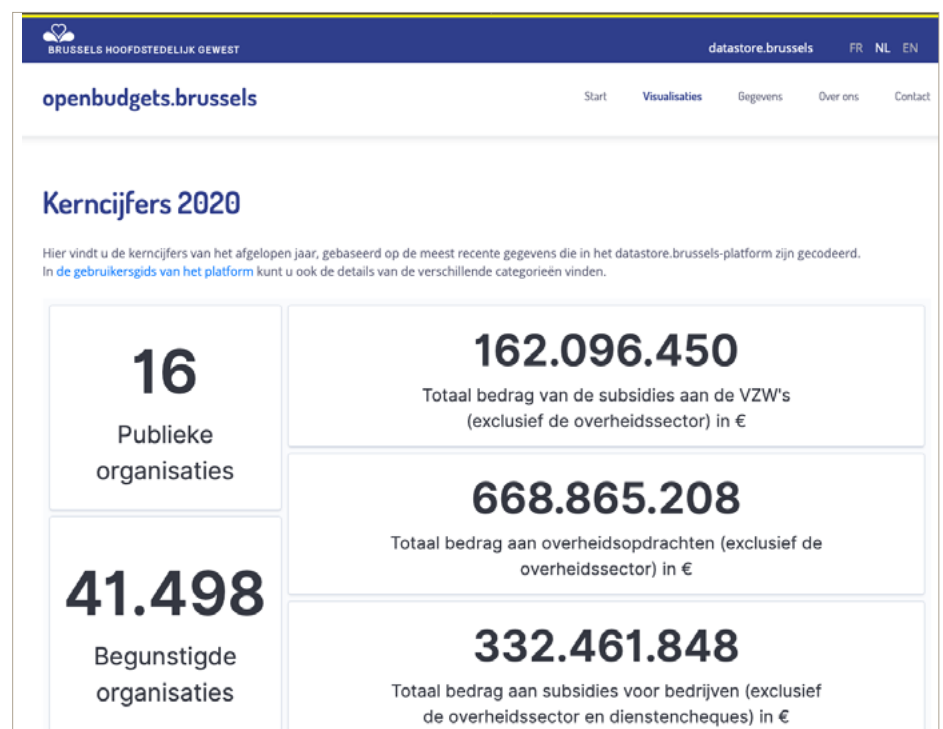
BRUSSELS HOOFDSTEDELIJK GEWEST

datastore.brussels FR NL EN

openbudgets.brussels

Start Visualisaties Gegevens Over ons Contact

Kerncijfers 2020

Hier vindt u de kerncijfers van het afgelopen jaar, gebaseerd op de meest recente gegevens die in het datastore.brussels-platform zijn gecodeerd. In de gebruikersgids van het platform kunt u ook de details van de verschillende categorieën vinden.

16
Publieke organisaties

162.096.450
Totaal bedrag van de subsidies aan de VZW's (exclusief de overheidssector) in €

668.865.208
Totaal bedrag aan overheidsopdrachten (exclusief de overheidssector) in €

41.498
Begunstigde organisaties

332.461.848
Totaal bedrag aan subsidies voor bedrijven (exclusief de overheidssector en dienstencheques) in €